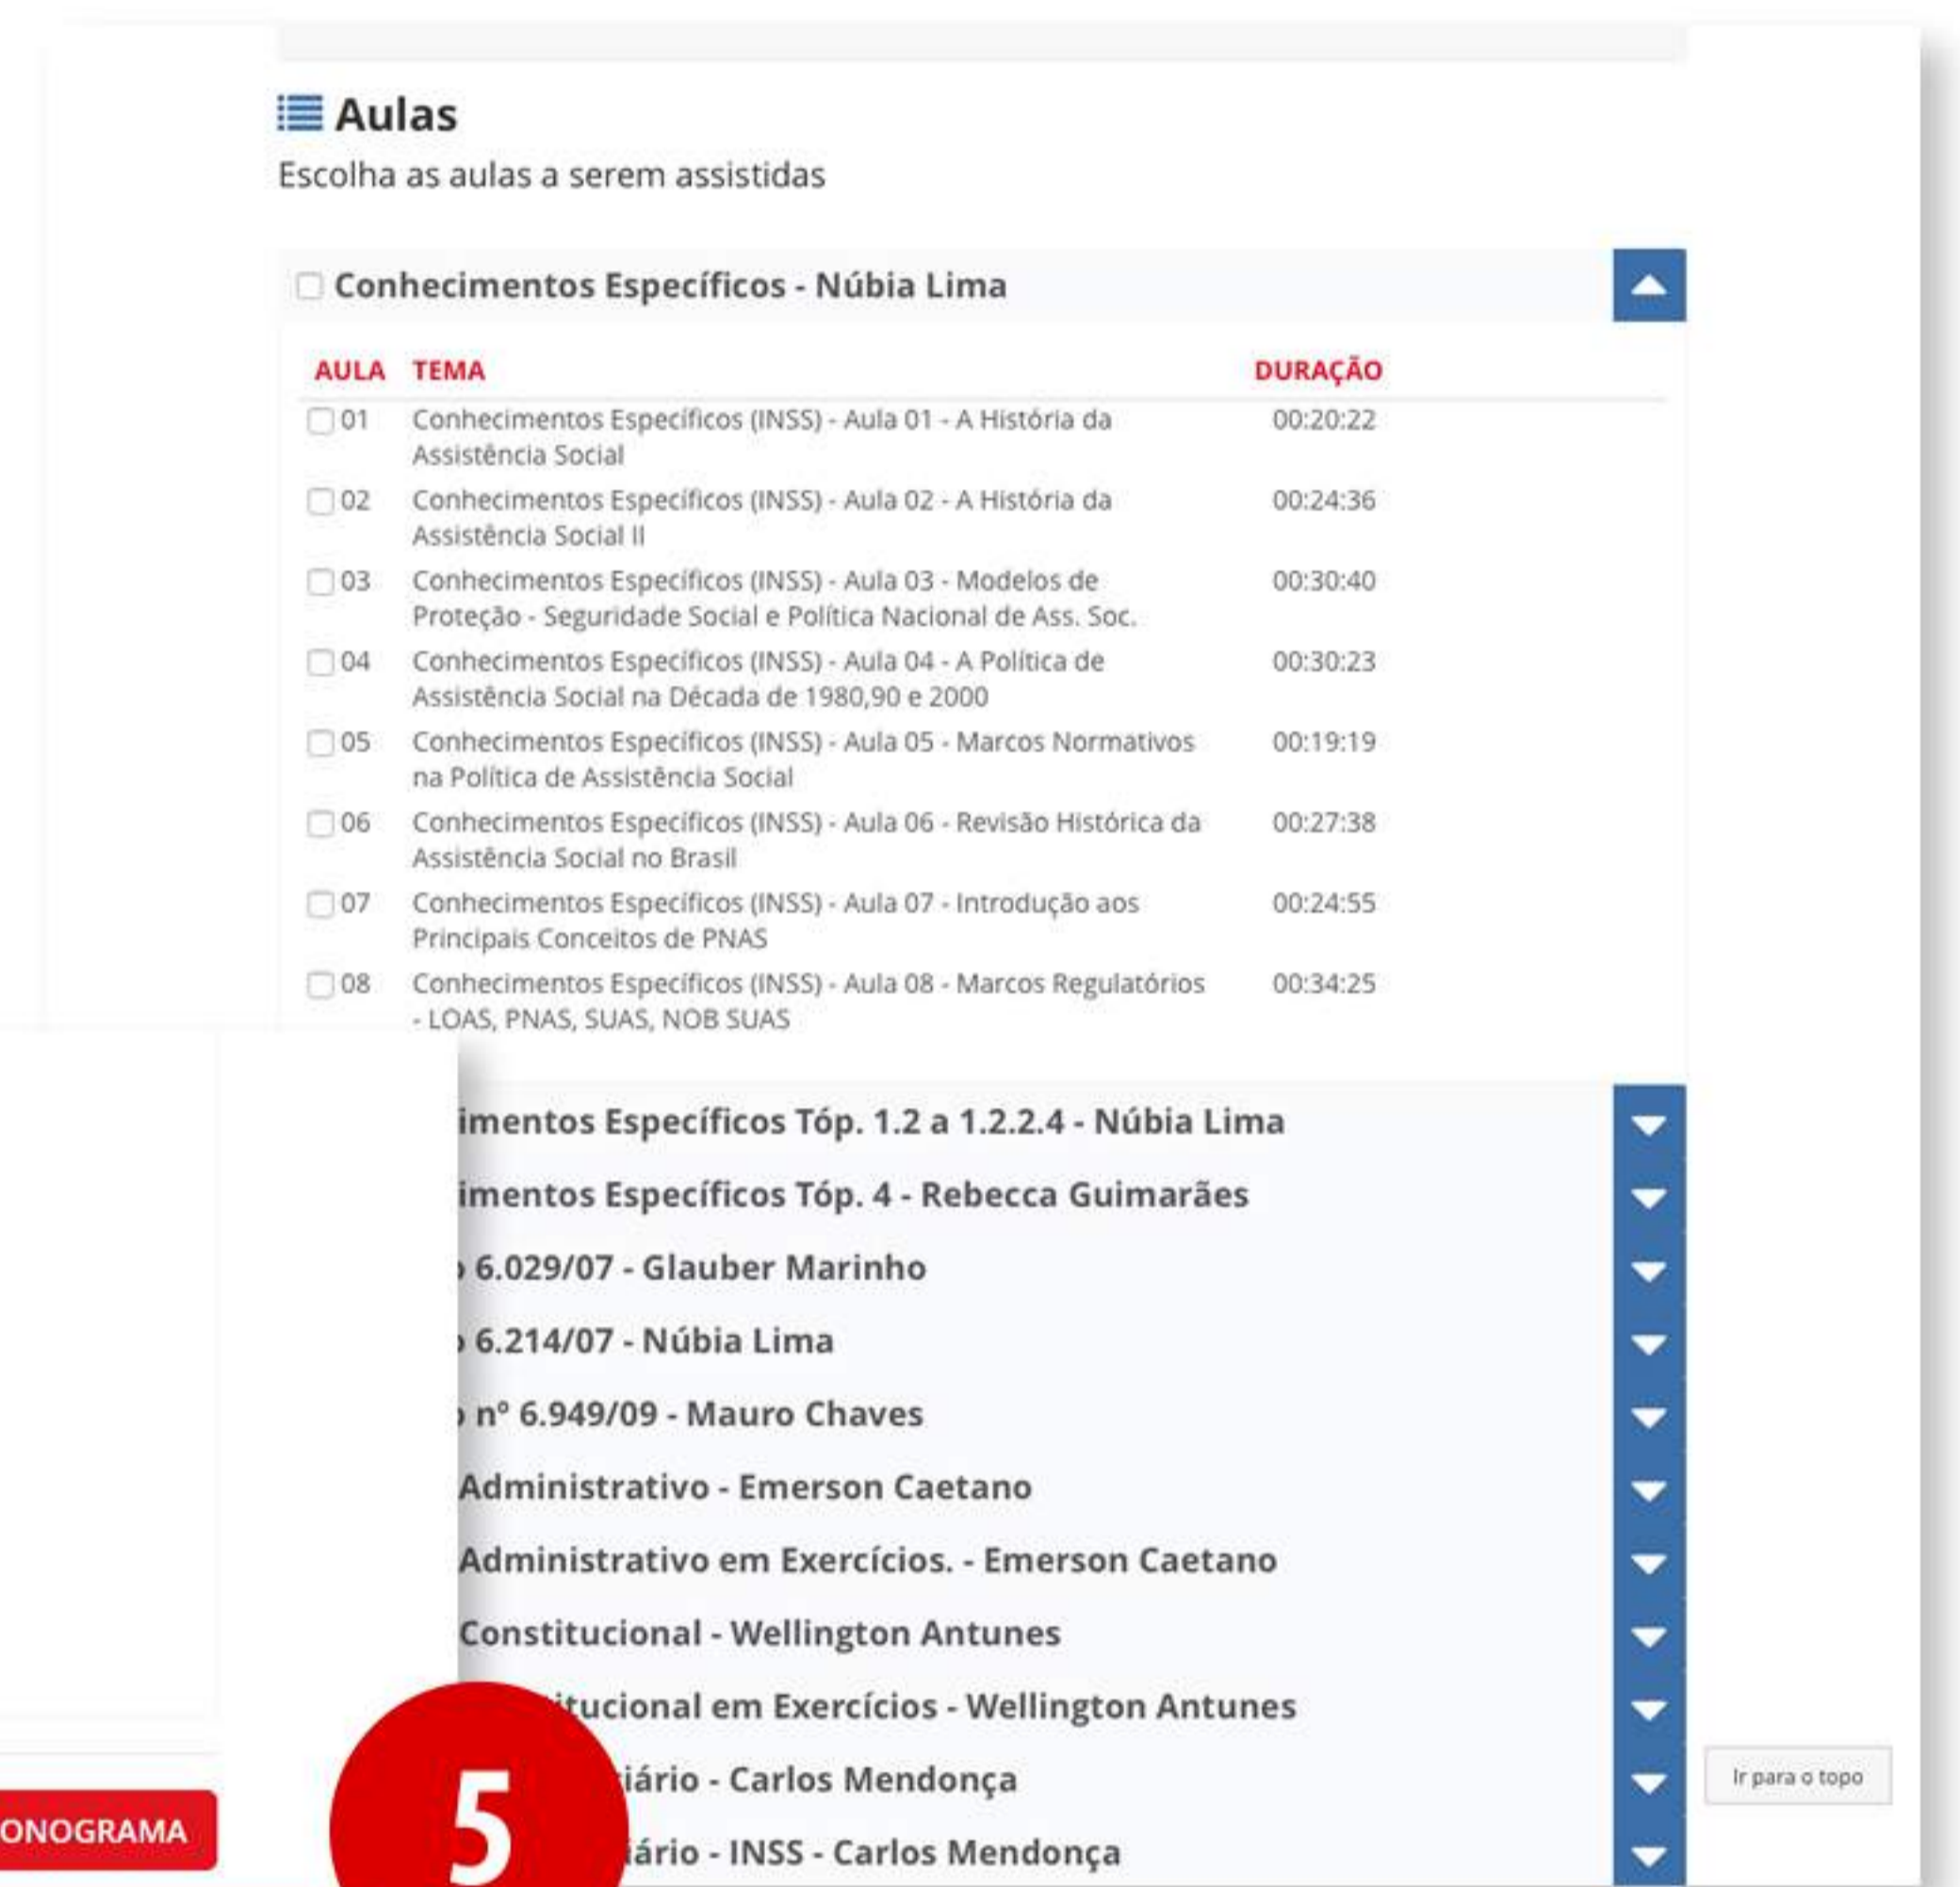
Aulas
Escolha as aulas a serem assistidas

Conhecimentos Específicos - Núbia Lima

| AULA | TEMA | DURAÇÃO |
|---|---|---|
| 01 | Conhecimentos Específicos (INSS) - Aula 01 - A História da Assistência Social | 00:20:22 |
| 02 | Conhecimentos Específicos (INSS) - Aula 02 - A História da Assistência Social II | 00:24:36 |
| 03 | Conhecimentos Específicos (INSS) - Aula 03 - Modelos de Proteção - Seguridade Social e Política Nacional de Ass. Soc. | 00:30:40 |
| 04 | Conhecimentos Específicos (INSS) - Aula 04 - A Política de Assistência Social na Década de 1980,90 e 2000 | 00:30:23 |
| 05 | Conhecimentos Específicos (INSS) - Aula 05 - Marcos Normativos na Política de Assistência Social | 00:19:19 |
| 06 | Conhecimentos Específicos (INSS) - Aula 06 - Revisão Histórica da Assistência Social no Brasil | 00:27:38 |
| 07 | Conhecimentos Específicos (INSS) - Aula 07 - Introdução aos Principais Conceitos de PNAS | 00:24:55 |
| 08 | Conhecimentos Específicos (INSS) - Aula 08 - Marcos Regulatórios - LOAS, PNAS, SUAS, NOB SUAS | 00:34:25 |

imentos Específicos Tóp. 1.2 a 1.2.2.4 - Núbia Lima
imentos Específicos Tóp. 4 - Rebecca Guimarães
6.029/07 - Glauber Marinho
6.214/07 - Núbia Lima
nº 6.949/09 - Mauro Chaves
Administrativo - Emerson Caetano
Administrativo em Exercícios. - Emerson Caetano
Constitucional - Wellington Antunes
itucional em Exercícios - Wellington Antunes
iário - Carlos Mendonça
iário - INSS - Carlos Mendonça

ONOGRAMA
5
Ir para o topo